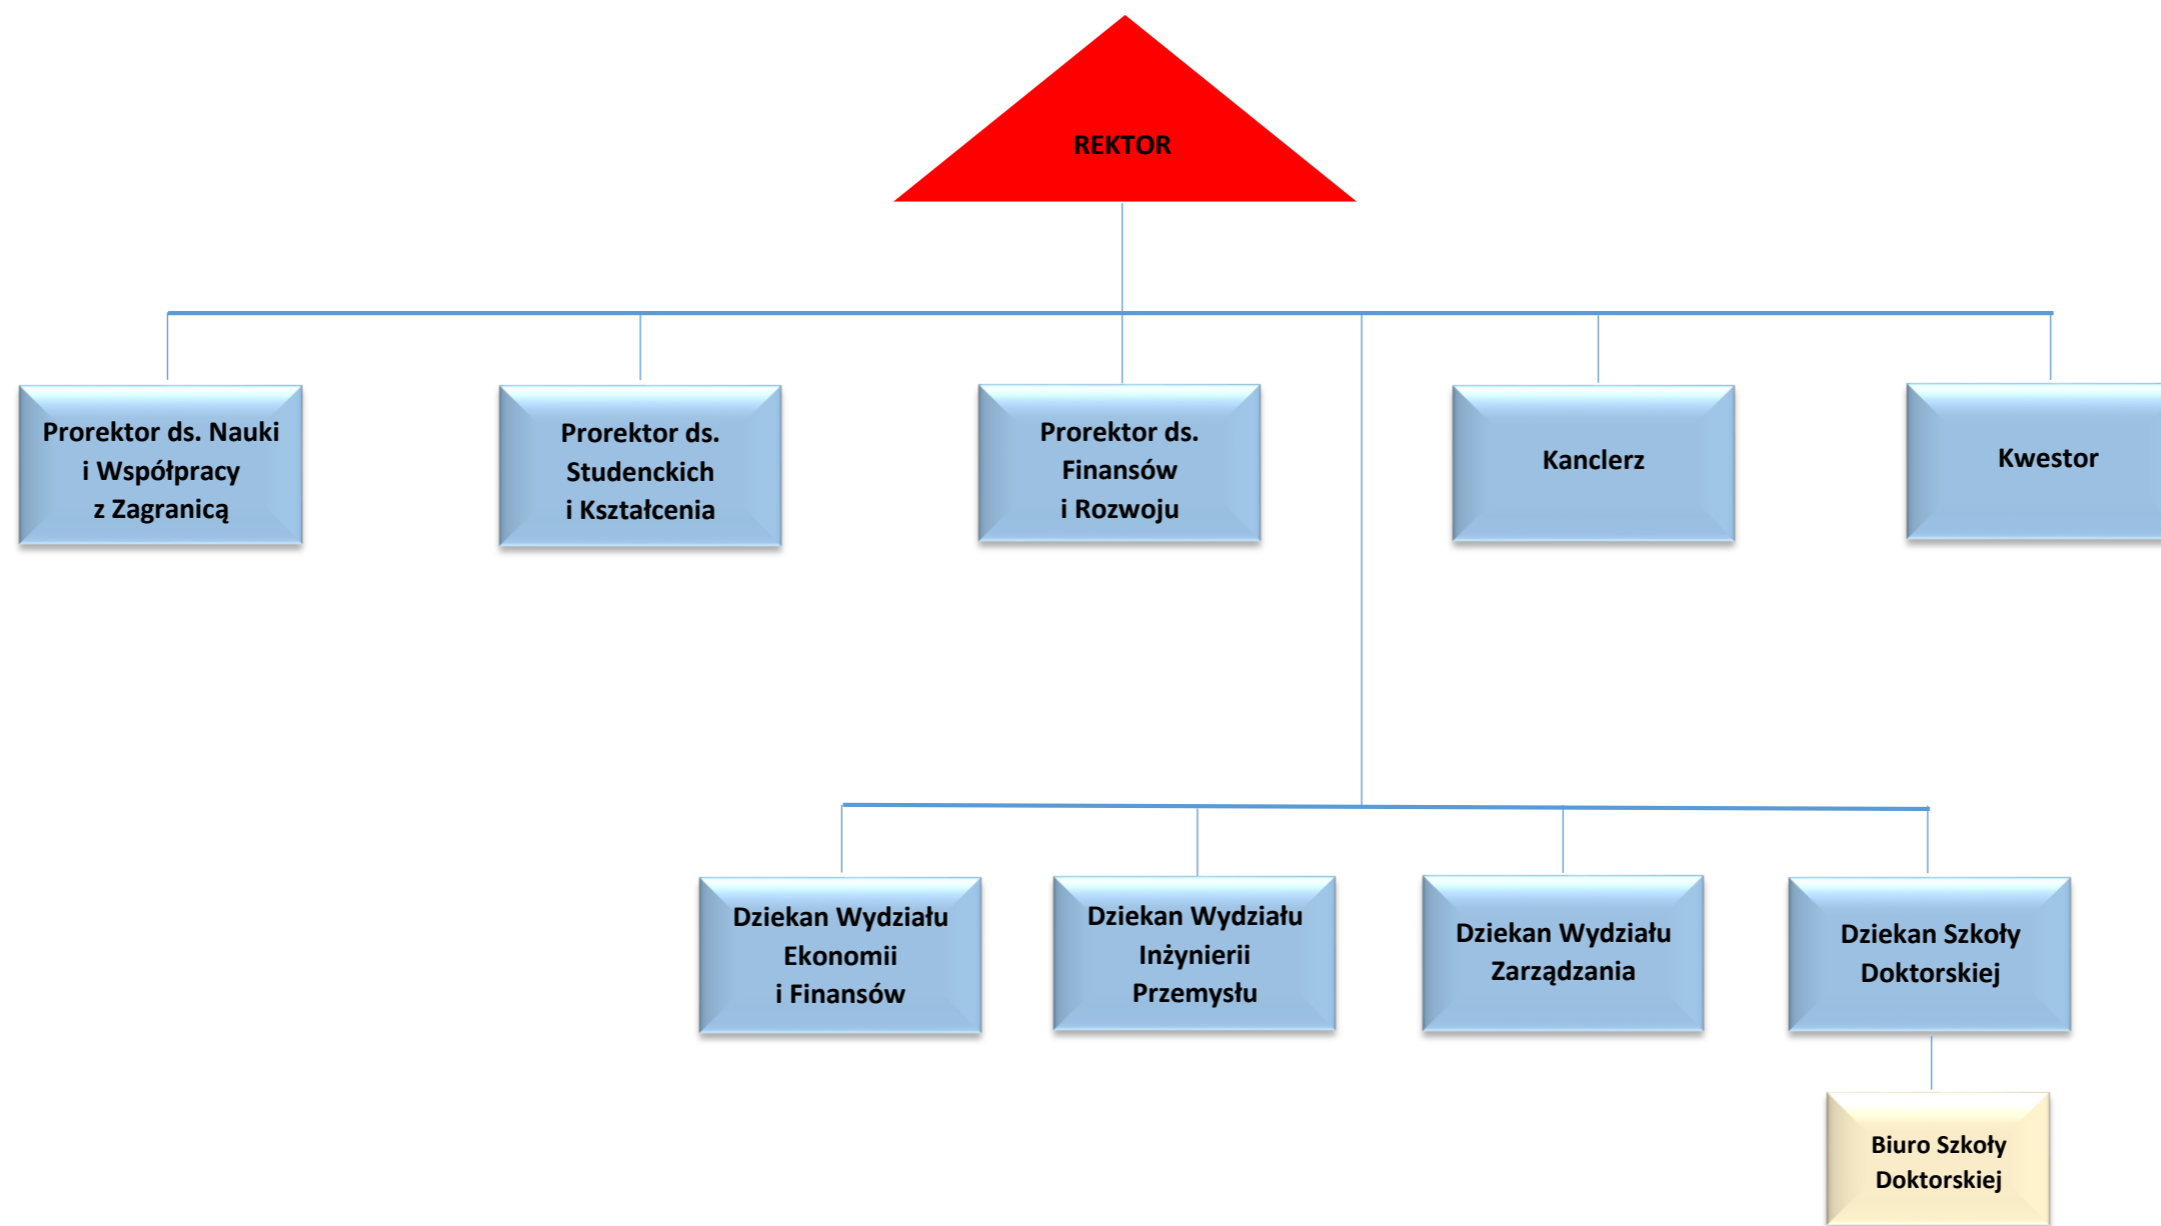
REKTOR

Prorektor ds. Nauki i Współpracy z Zagranicą

Prorektor ds. Studenckich i Kształcenia

Prorektor ds. Finansów i Rozwoju

Kanclerz

Kwestor

Dziekan Wydziału Ekonomii i Finansów

Dziekan Wydziału Inżynierii Przemysłu

Dziekan Wydziału Zarządzania

Dziekan Szkoły Doktorskiej

Biuro Szkoły Doktorskiej